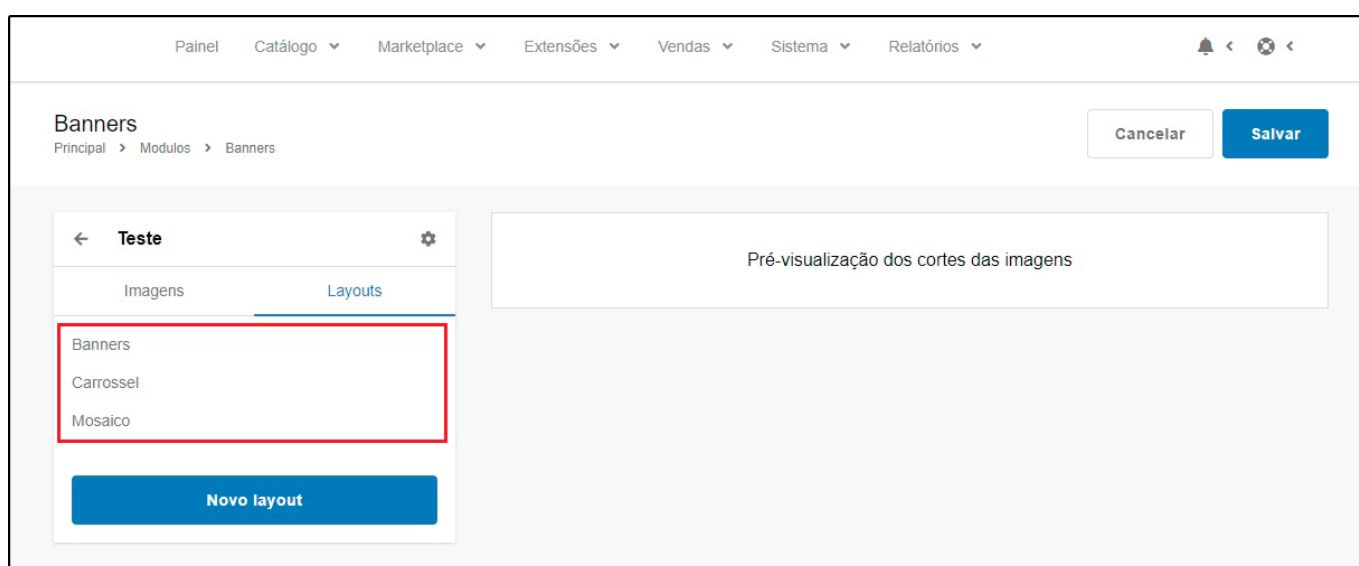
Painel Catálogo Marketplace Extensões Vendas Sistema Relatórios

Banners
Principal > Modulos > Banners

Cancelar Salvar

← Teste

Imagens Layouts

Banners
Carrossel
Mosaico

Novo layout

Pré-visualização dos cortes das imagens